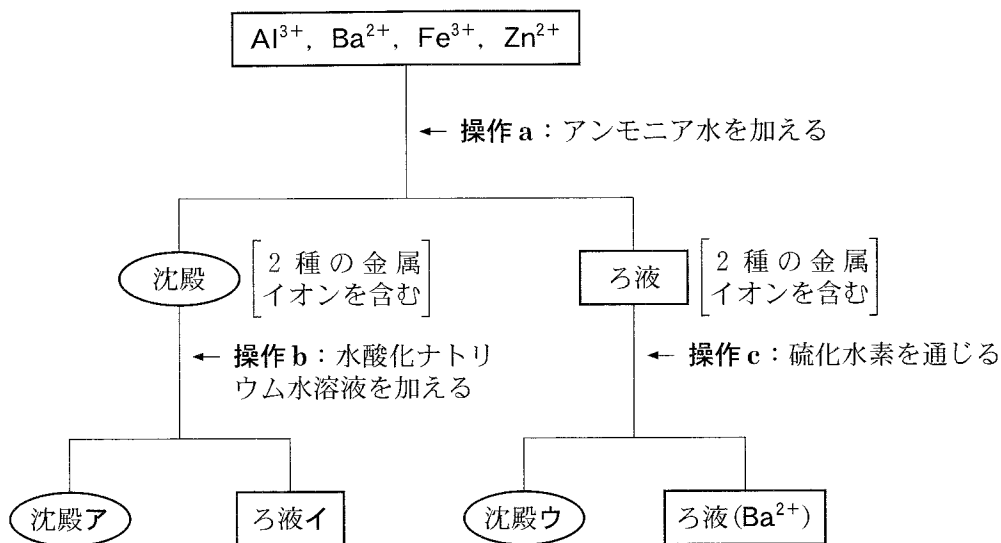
$Al^{3+}$, $Ba^{2+}$, $Fe^{3+}$, $Zn^{2+}$

← 操作 a：アンモニア水を加える

沈殿 ［2 種の金属イオンを含む］

ろ液 ［2 種の金属イオンを含む］

← 操作 b：水酸化ナトリウム水溶液を加える

← 操作 c：硫化水素を通じる

沈殿ア

ろ液イ

沈殿ウ

ろ液($Ba^{2+}$)